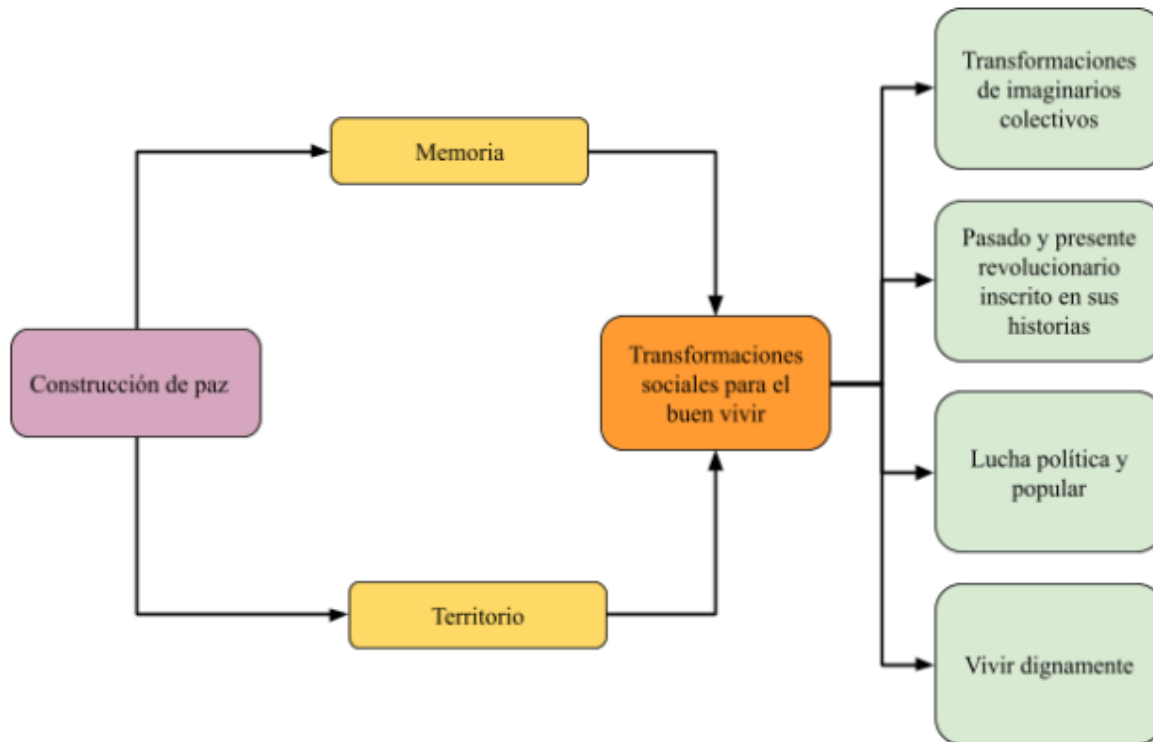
Construcción de paz

Memoria

Territorio

Transformaciones sociales para el buen vivir

Transformaciones de imaginarios colectivos

Pasado y presente revolucionario inscrito en sus historias

Lucha política y popular

Vivir dignamente